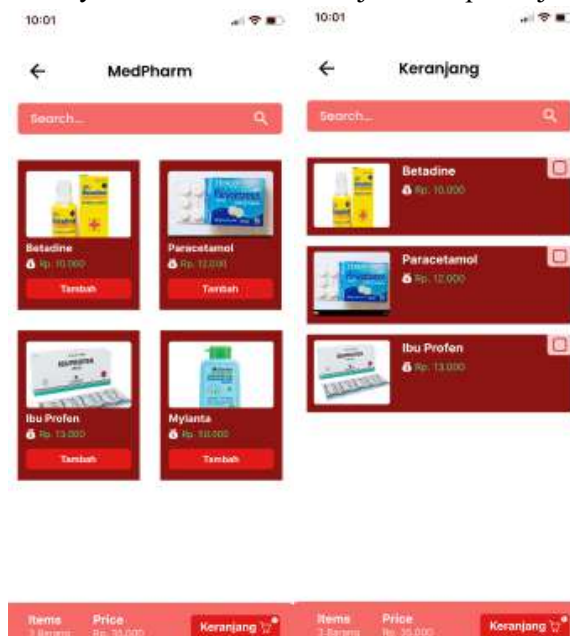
10:01

MedPharm

Search...

Betadine
Rp. 10.000
Tambah

Paracetamol
Rp. 12.000
Tambah

Ibu Profen
Rp. 13.000
Tambah

Mylanta
Rp. 10.000
Tambah

Items
3 Barang

Price
Rp. 35.000

Keranjang

10:01

Keranjang

Search...

Betadine
Rp. 10.000

Paracetamol
Rp. 12.000

Ibu Profen
Rp. 13.000

Items
3 Barang

Price
Rp. 35.000

Keranjang